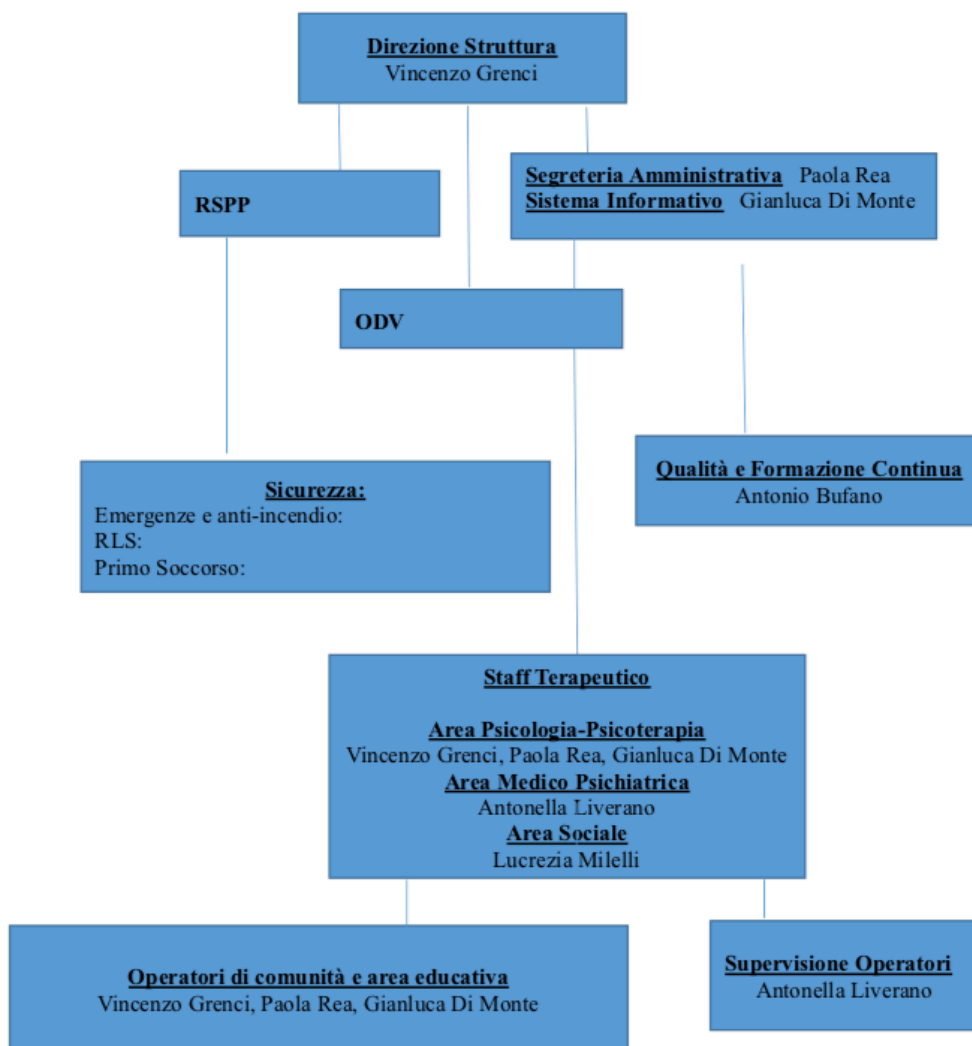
Direzione Struttura
Vincenzo Grenci

RSPP

Segreteria Amministrativa Paola Rea
Sistema Informativo Gianluca Di Monte

ODV

Qualità e Formazione Continua
Antonio Bufano

Sicurezza:
Emergenze e anti-incendio:
RLS:
Primo Soccorso:

Staff Terapeutico

Area Psicologia-Psicoterapia
Vincenzo Grenci, Paola Rea, Gianluca Di Monte
Area Medico Psichiatrica
Antonella Liverano
Area Sociale
Lucrezia Milelli

Operatori di comunità e area educativa
Vincenzo Grenci, Paola Rea, Gianluca Di Monte

Supervisione Operatori
Antonella Liverano